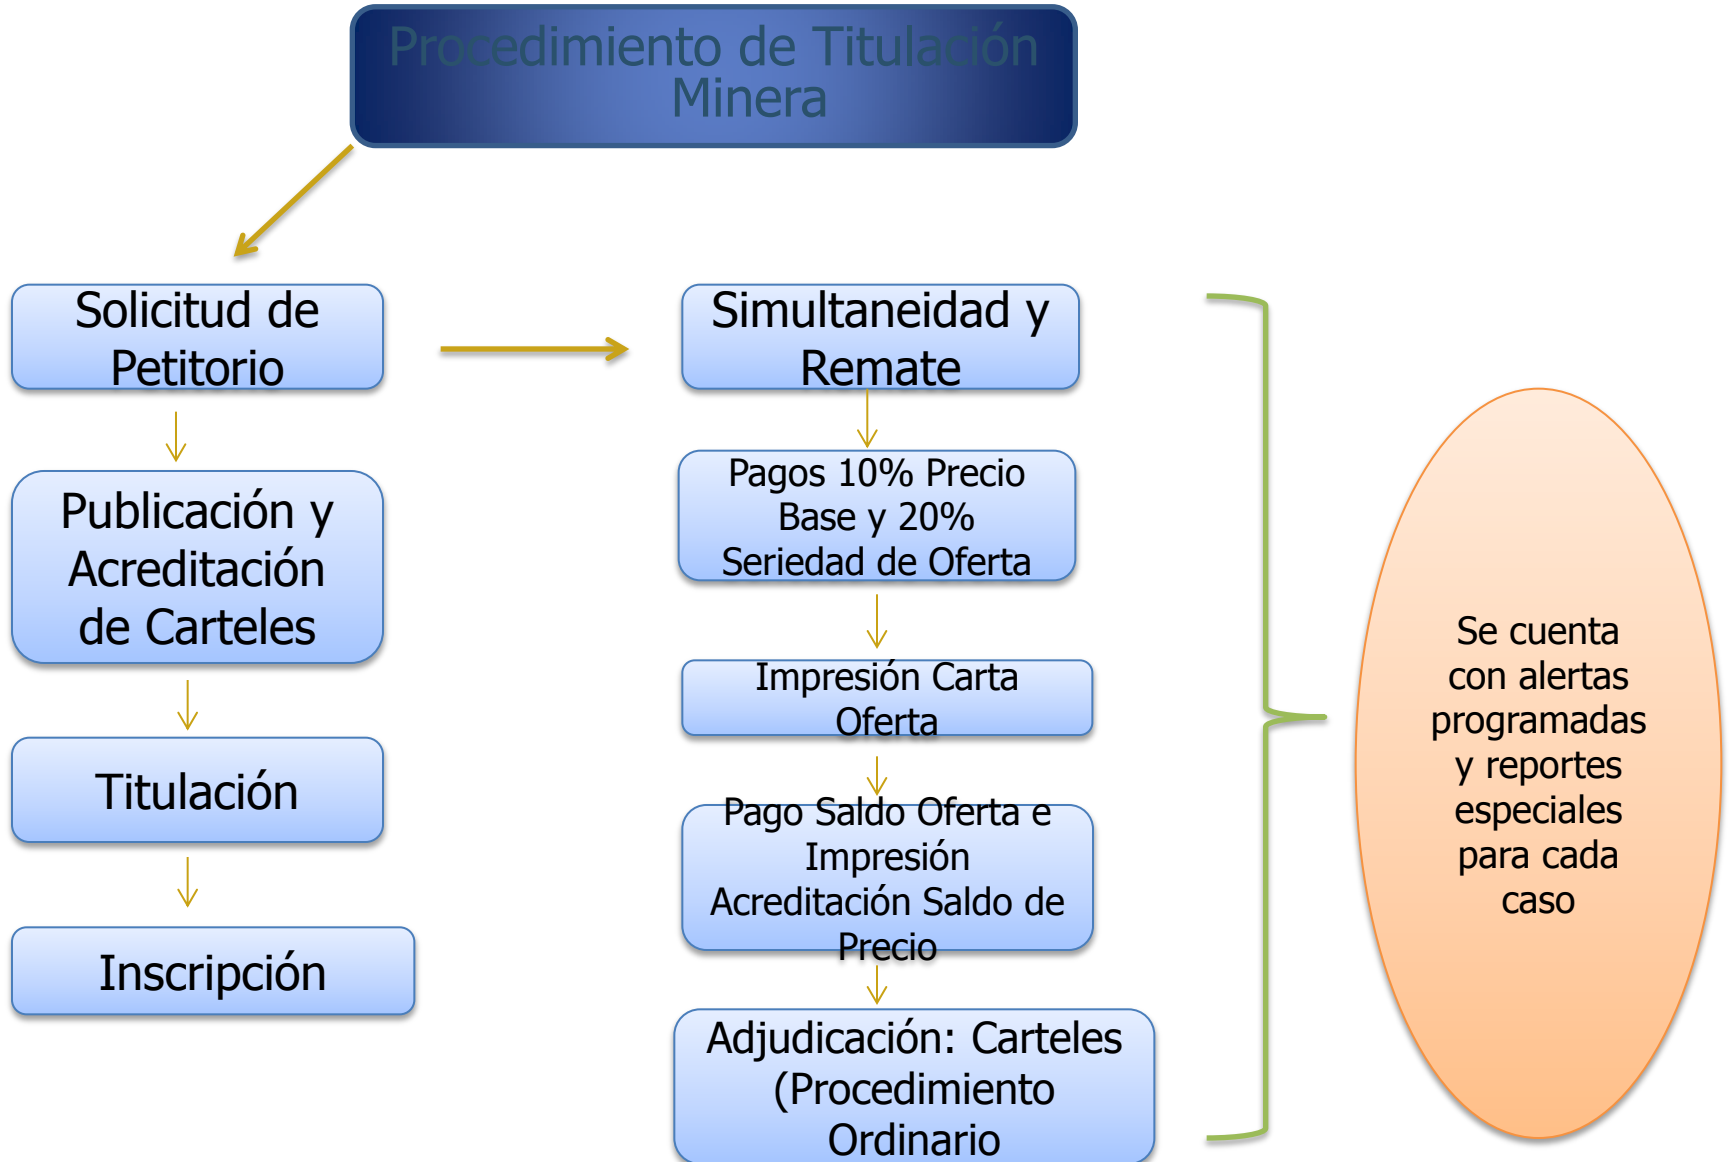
Procedimiento de Titulación Minera

Solicitud de Petitorio

Publicación y Acreditación de Carteles

Titulación

Inscripción

Simultaneidad y Remate

Pagos 10% Precio Base y 20% Seriedad de Oferta

Impresión Carta Oferta

Pago Saldo Oferta e Impresión Acreditación Saldo de Precio

Adjudicación: Carteles (Procedimiento Ordinario

Se cuenta con alertas programadas y reportes especiales para cada caso